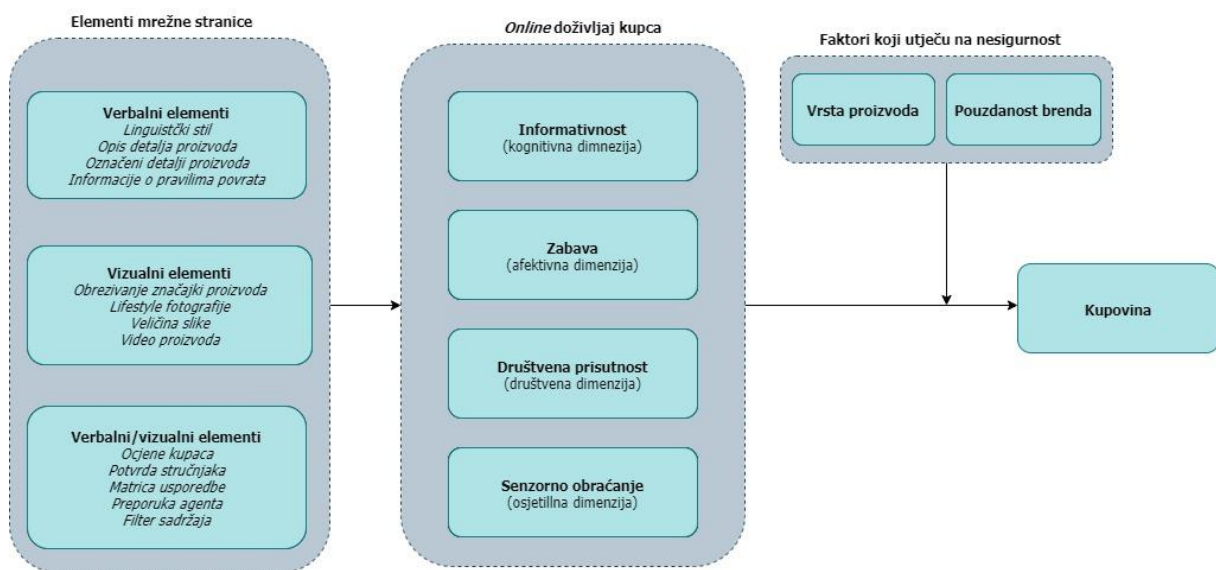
Elementi mrežne stranice

Verbalni elementi
Linguistčki stil
Opis detalja proizvoda
Označeni detalji proizvoda
Informacije o pravilima povrata

Vizualni elementi
Obrezivanje značajki proizvoda
Lifestyle fotografije
Veličina slike
Video proizvoda

Verbalni/vizualni elementi
Ocjene kupaca
Potvrda stručnjaka
Matrica usporedbe
Preporuka agenta
Filter sadržaja

Online doživljaj kupca

Informativnost
(kognitivna dimnezija)

Zabava
(afektivna dimenzija)

Društvena prisutnost
(društvena dimenzija)

Senzorno obraćanje
(osjetillna dimenzija)

Faktori koji utječu na nesigurnost

Vrsta proizvoda

Pouzdanost brenda

Kupovina